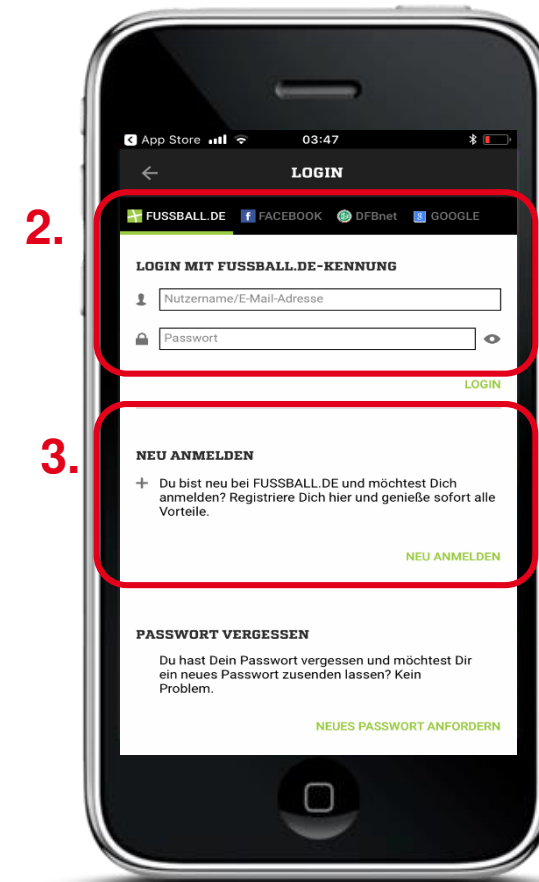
◀ App Store 03:47

LOGIN

2.

FUSSBALL.DE FACEBOOK DFBnet GOOGLE

LOGIN MIT FUSSBALL.DE-KENNUNG

Nutzername/E-Mail-Adresse

Passwort

LOGIN

3.

NEU ANMELDEN

+ Du bist neu bei FUSSBALL.DE und möchtest Dich anmelden? Registriere Dich hier und genieße sofort alle Vorteile.

NEU ANMELDEN

PASSWORT VERGESSEN

Du hast Dein Passwort vergessen und möchtest Dir ein neues Passwort zusenden lassen? Kein Problem.

NEUES PASSWORT ANFORDERN